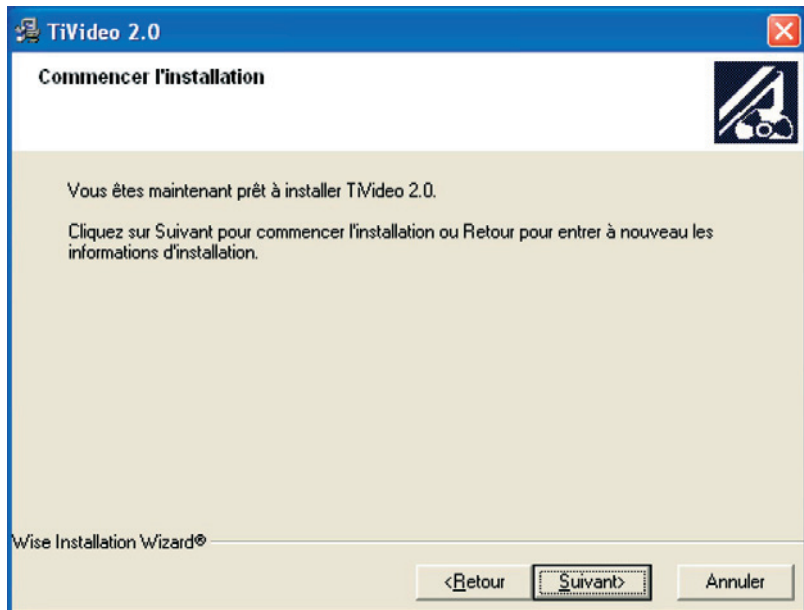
TiVideo 2.0

Commencer l'installation

Vous êtes maintenant prêt à installer TiVideo 2.0.

Cliquez sur Suivant pour commencer l'installation ou Retour pour entrer à nouveau les informations d'installation.

Wise Installation Wizard®

<Retour

Suivant>

Annuler